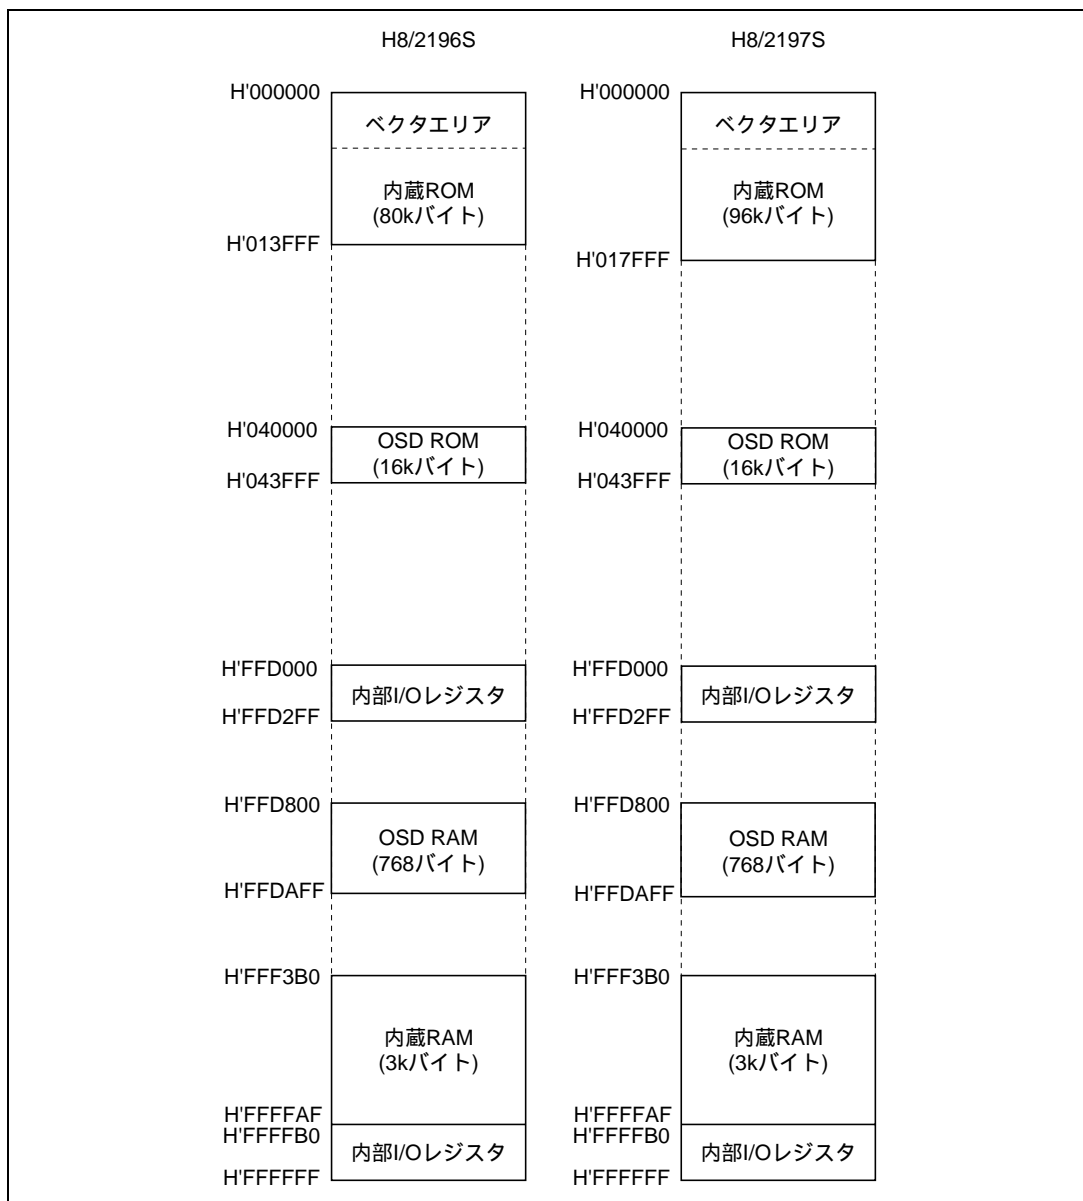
H8/2196S

H'000000
ベクタエリア
内蔵ROM
(80kバイト)
H'013FFF

H'040000
OSD ROM
(16kバイト)
H'043FFF

H'FFD000
内部I/Oレジスタ
H'FFD2FF

H'FFD800
OSD RAM
(768バイト)
H'FFDAFF

H'FFF3B0
内蔵RAM
(3kバイト)
H'FFFFAF
H'FFFFB0
内部I/Oレジスタ
H'FFFFFF

H8/2197S

H'000000
ベクタエリア
内蔵ROM
(96kバイト)
H'017FFF

H'040000
OSD ROM
(16kバイト)
H'043FFF

H'FFD000
内部I/Oレジスタ
H'FFD2FF

H'FFD800
OSD RAM
(768バイト)
H'FFDAFF

H'FFF3B0
内蔵RAM
(3kバイト)
H'FFFFAF
H'FFFFB0
内部I/Oレジスタ
H'FFFFFF